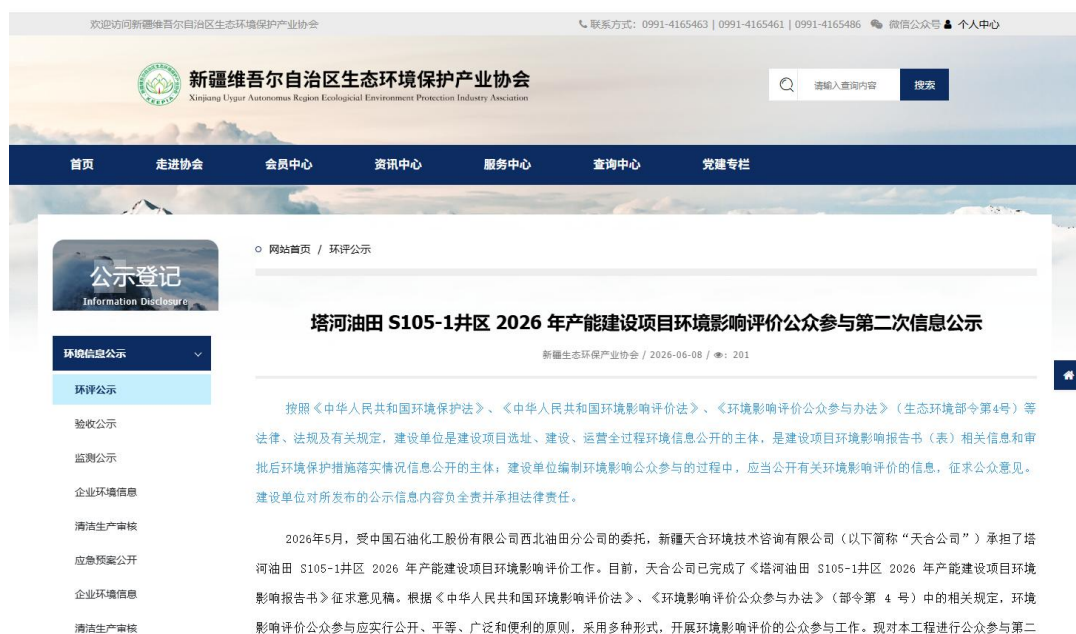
欢迎访问新疆维吾尔自治区生态环境保护产业协会

联系方式：0991-4165463 | 0991-4165461 | 0991-4165486 微信公众号 个人中心

新疆维吾尔自治区生态环境保护产业协会
Xinjiang Uygur Autonomus Region Ecological Environment Protection Industry Association

请输入查询内容 搜索

首页 走进协会 会员中心 资讯中心 服务中心 查询中心 党建专栏

公示登记
Information Disclosure

环境信息公示
环评公示
验收公示
监测公示
企业环境信息
清洁生产审核
应急预案公开
企业环境信息
清洁生产审核

网站首页 / 环评公示

塔河油田 S105-1井区 2026 年产能建设项目环境影响评价公众参与第二次信息公示

新疆生态环保产业协会 / 2026-06-08 / 201

按照《中华人民共和国环境保护法》、《中华人民共和国环境影响评价法》、《环境影响评价公众参与办法》（生态环境部令第4号）等法律、法规及有关规定，建设单位是建设项目选址、建设、运营全过程环境信息公开的主体，是建设项目环境影响报告书（表）相关信息和审批后环境保护措施落实情况信息公开的主体；建设单位编制环境影响公众参与的过程中，应当公开有关环境影响评价的信息，征求公众意见。建设单位对所发布的公示信息内容负全责并承担法律责任。

2026年5月，受中国石油化工股份有限公司西北油田分公司的委托，新疆天合环境技术咨询有限公司（以下简称“天合公司”）承担了塔河油田 S105-1井区 2026 年产能建设项目环境影响评价工作。目前，天合公司已完成了《塔河油田 S105-1井区 2026 年产能建设项目环境影响报告书》征求意见稿。根据《中华人民共和国环境影响评价法》、《环境影响评价公众参与办法》（部令第 4 号）中的相关规定，环境影响评价公众参与应实行公开、平等、广泛和便利的原则，采用多种形式，开展环境影响评价的公众参与工作。现对本工程进行公众参与第二